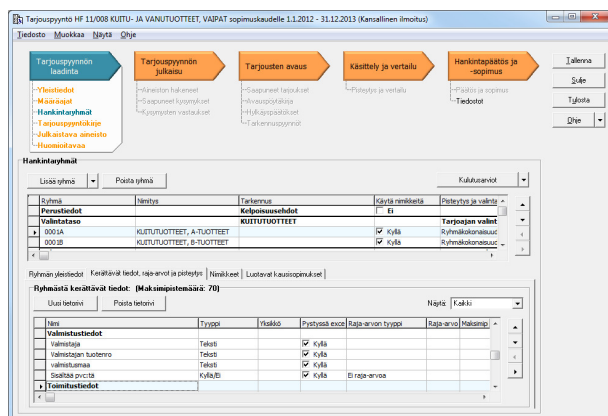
Tarjouspyyntö HF 11/008 KUITU- JA VANUTUOTTEET, VAIPAT sopimuskaudelle 1.1.2012 - 31.12.2013 (Kansallinen ilmoitus)

Tiedosto Muokkaa Näytä Ohje

Tarjouspyynnön laadinta
Yleistiedot
Määräajat
Hankintaryhmät
Tarjouspyyntökirje
Julkaistava aineisto
Huomioitavaa

Tarjouspyynnön julkaisu
Aineiston hakeneet
Saapuneet kysymykset
Kysymysten vastaukset

Tarjousten avaus
Saapuneet tarjoukset
Avauspöytäkirja
Hylkäyspäätökset
Tarkennuspyynnöt

Käsittely ja vertailu
Pisteytys ja vertailu

Hankintapäätös ja -sopimus
Päätös ja sopimus
Tiedotteet

Tallenna
Sulje
Tulosta
Ohje

Hankintaryhmät

Lisää ryhmä
Poista ryhmä
Kulutusarviot

| Ryhmä | Nimitys | Tarkennus | Käytä nimikkeitä | Pisteytys ja valinta |
|---|---|---|---|---|
| Perustiedot | | Kelpoisuusehdot | Ei | |
| Valintataso | | KUITUTUOTTEET | | Tarjoajan valint |
| 0001A | KUITUTUOTTEET, A-TUOTTEET | | Kyllä | Ryhmäkokonaisuud |
| 0001B | KUITUTUOTTEET, B-TUOTTEET | | Kyllä | Ryhmäkokonaisuud |

Ryhmän yleistiedot | Kerättävät tiedot, raja-arvot ja pisteytys | Nimikkeet | Luotavat kausisopimukset

Ryhmästä kerättävät tiedot: (Maksimipistemäärä: 70)

Uusi tietorivi
Poista tietorivi
Näytä: Kaikki

| Nimi | Tyyppi | Yksikkö | Pystyssä exce | Raja-arvon tyyppi | Raja-arvo | Maksimip |
|---|---|---|---|---|---|---|
| Valmistustiedot | | | | | | |
| Valmistaja | Teksti | | Kyllä | | | |
| Valmistajan tuotenro | Teksti | | Kyllä | | | |
| valmistusmaa | Teksti | | Kyllä | | | |
| Sisältää pvc:tä | Kyllä/Ei | | Kyllä | Ei raja-arvoa | | |
| Toimitustiedot | | | | | | |